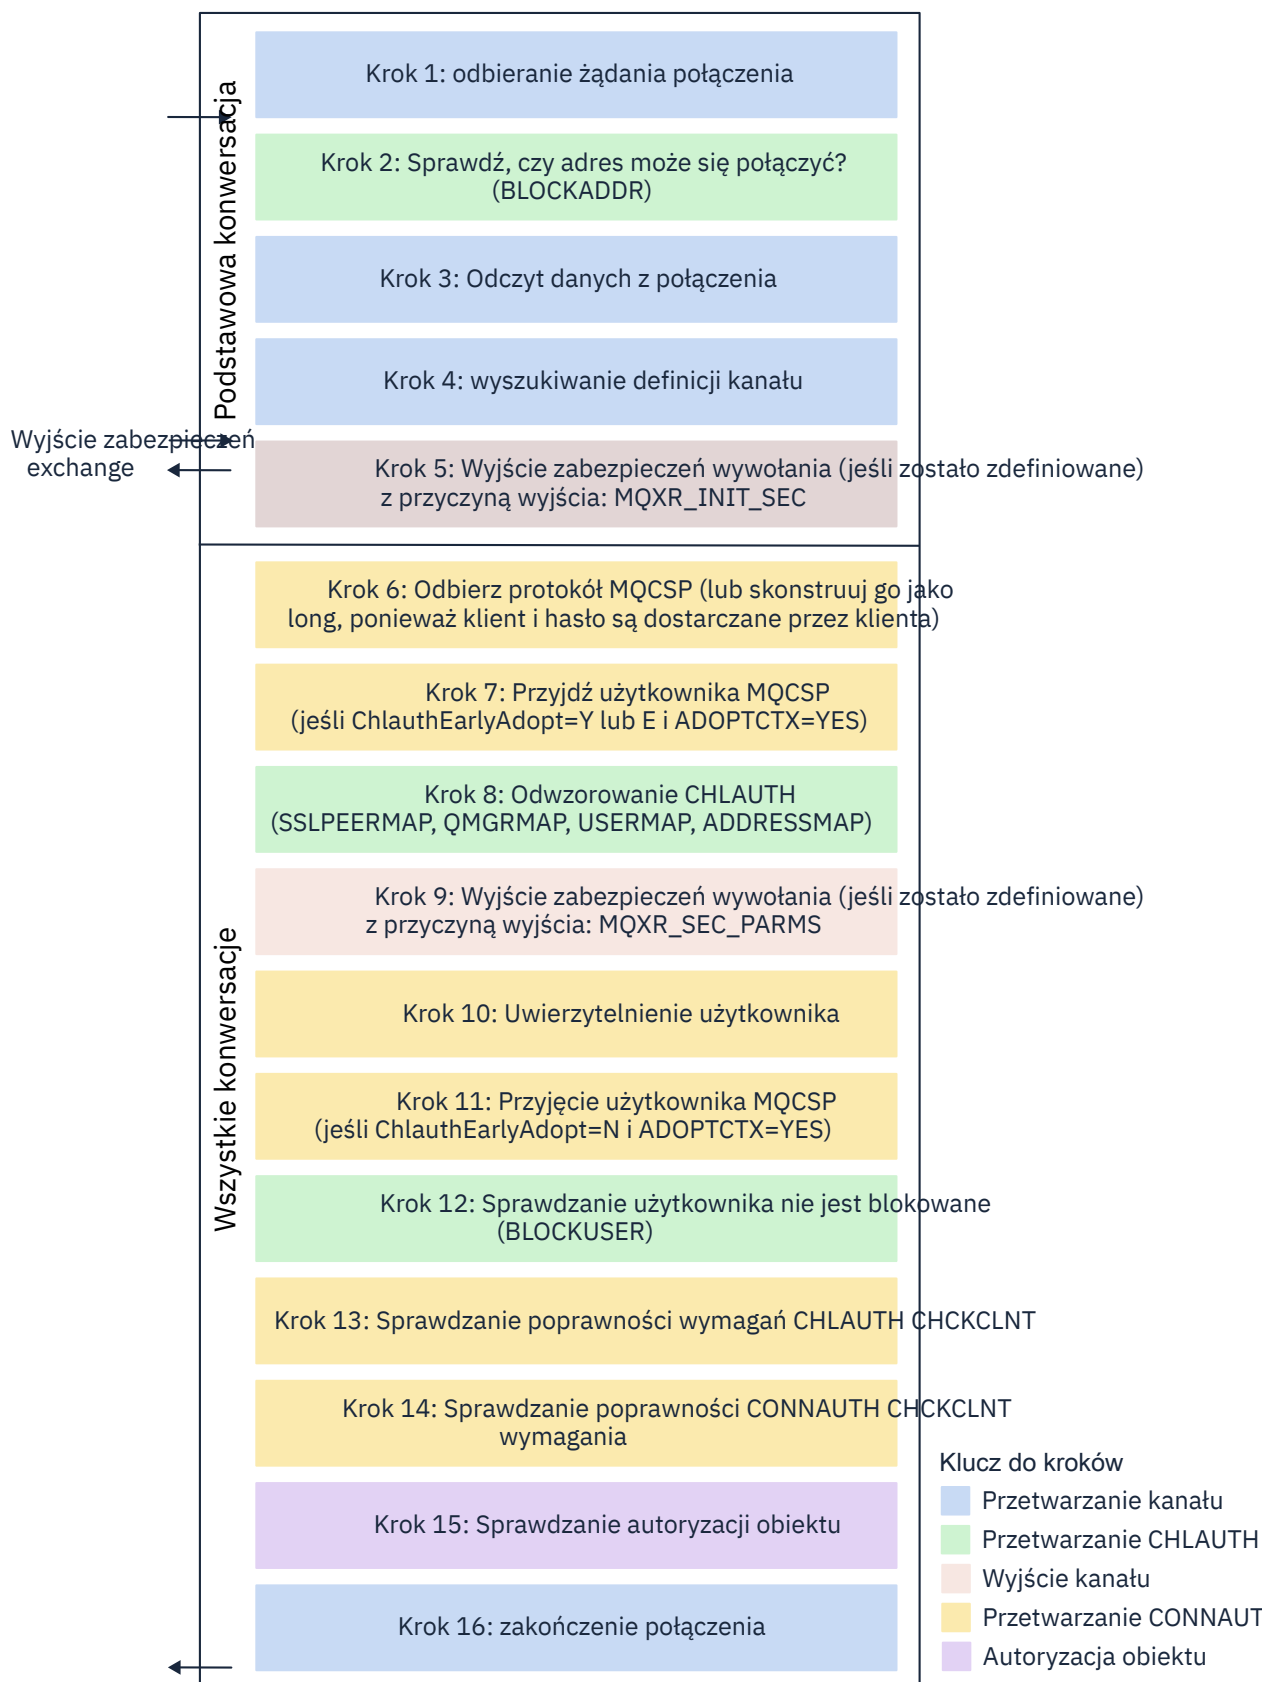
Podstawowa konwersacja

Krok 1: odbieranie żądania połączenia

Krok 2: Sprawdź, czy adres może się połączyć? (BLOCKADDR)

Krok 3: Odczyt danych z połączenia

Krok 4: wyszukiwanie definicji kanału

Wyjście zabezpieczeń exchange

Krok 5: Wyjście zabezpieczeń wywołania (jeśli zostało zdefiniowane) z przyczyną wyjścia: MQXR_INIT_SEC

Wszystkie konwersacje

Krok 6: Odbierz protokół MQCSP (lub skonstruuj go jako long, ponieważ klient i hasło są dostarczane przez klienta)

Krok 7: Przyjdź użytkownika MQCSP (jeśli ChlauthEarlyAdopt=Y lub E i ADOPTCTX=YES)

Krok 8: Odwzorowanie CHLAUTH (SSLPEERMAP, QMGRMAP, USERMAP, ADDRESSMAP)

Krok 9: Wyjście zabezpieczeń wywołania (jeśli zostało zdefiniowane) z przyczyną wyjścia: MQXR_SEC_PARMS

Krok 10: Uwierzytelnienie użytkownika

Krok 11: Przyjęcie użytkownika MQCSP (jeśli ChlauthEarlyAdopt=N i ADOPTCTX=YES)

Krok 12: Sprawdzanie użytkownika nie jest blokowane (BLOCKUSER)

Krok 13: Sprawdzanie poprawności wymagań CHLAUTH CHCKCLNT

Krok 14: Sprawdzanie poprawności CONNAUTH CHCKCLNT wymagania

Krok 15: Sprawdzanie autoryzacji obiektu

Krok 16: zakończenie połączenia

Klucz do kroków
Przetwarzanie kanału
Przetwarzanie CHLAUTH
Wyjście kanału
Przetwarzanie CONNAUT
Autoryzacja obiektu